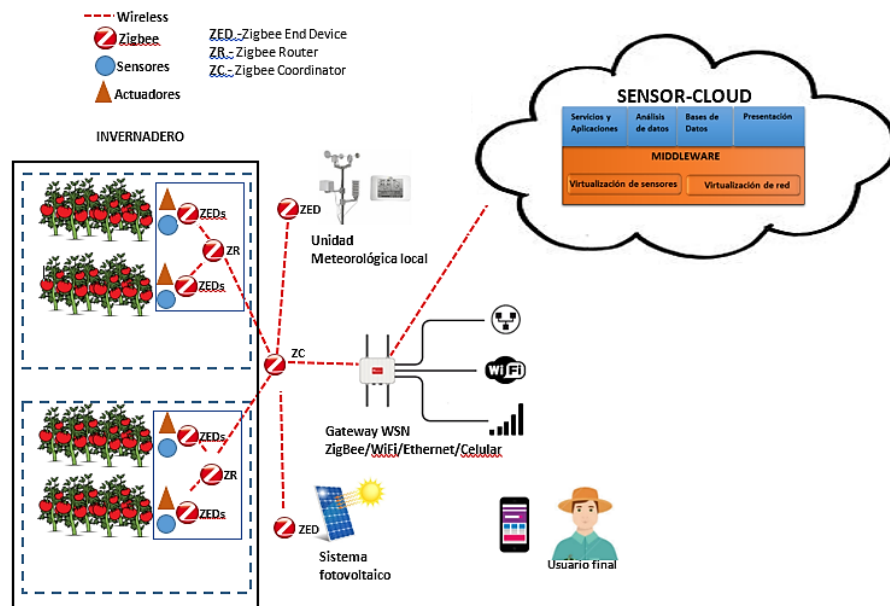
Wireless
Zigbee
Sensores
Actuadores

ZED - Zigbee End Device
ZR - Zigbee Router
ZC - Zigbee Coordinator

INVERNADERO

ZEDs
ZR
ZEDs

ZEDs
ZR
ZEDs

ZED
Unidad Meteorológica local

ZC

Gateway WSN
ZigBee/WiFi/Ethernet/Celular

WiFi

ZED
Sistema fotovoltaico

SENSOR-CLOUD

| Servicios y Aplicaciones | Análisis de datos | Bases de Datos | Presentación |
|---|---|---|---|

MIDDLEWARE
Virtualización de sensores
Virtualización de red

Usuario final